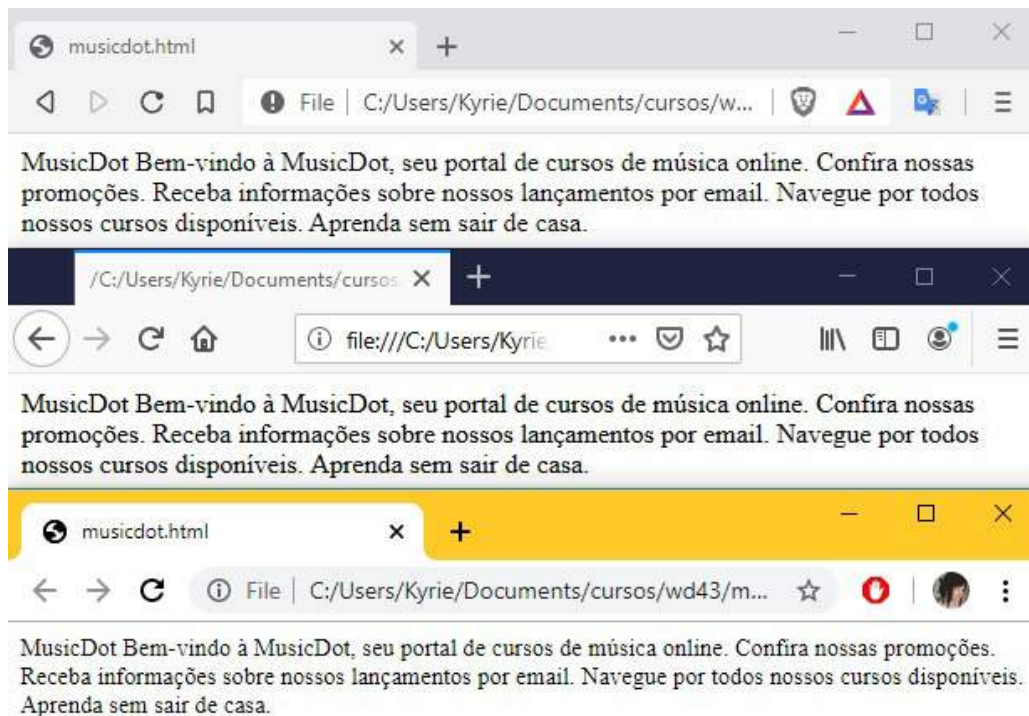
musicdot.html

File | C:/Users/Kyrie/Documents/cursos/w...

MusicDot Bem-vindo à MusicDot, seu portal de cursos de música online. Confira nossas promoções. Receba informações sobre nossos lançamentos por email. Navegue por todos nossos cursos disponíveis. Aprenda sem sair de casa.

/C:/Users/Kyrie/Documents/cursos

file:///C:/Users/Kyrie

MusicDot Bem-vindo à MusicDot, seu portal de cursos de música online. Confira nossas promoções. Receba informações sobre nossos lançamentos por email. Navegue por todos nossos cursos disponíveis. Aprenda sem sair de casa.

musicdot.html

File | C:/Users/Kyrie/Documents/cursos/wd43/m...

MusicDot Bem-vindo à MusicDot, seu portal de cursos de música online. Confira nossas promoções. Receba informações sobre nossos lançamentos por email. Navegue por todos nossos cursos disponíveis. Aprenda sem sair de casa.